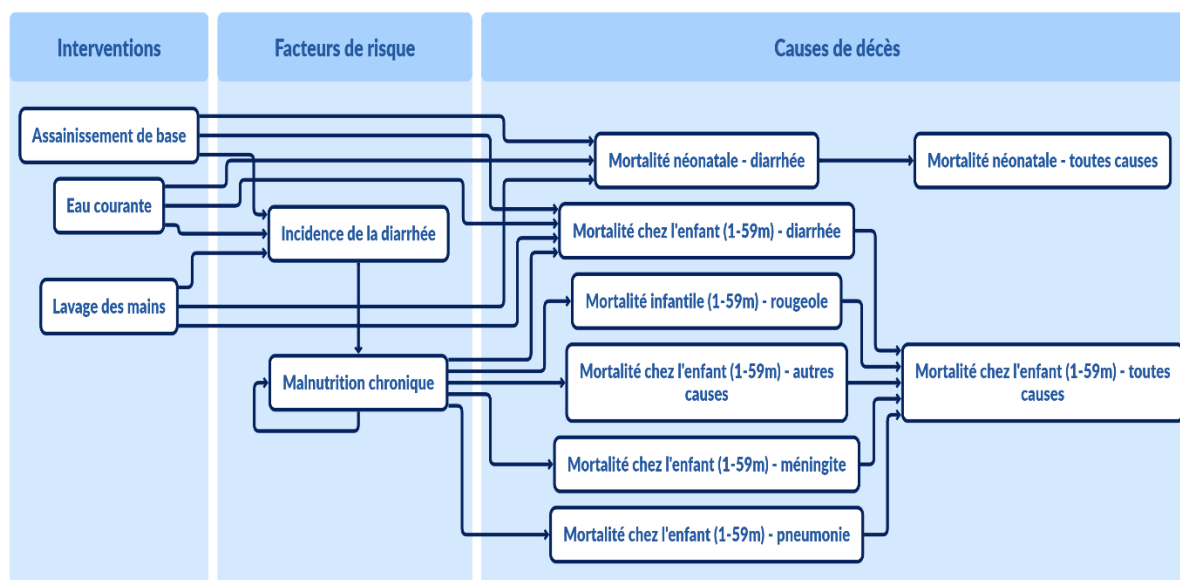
Interventions

Facteurs de risque

Causes de décès

Assainissement de base

Eau courante

Lavage des mains

Incidence de la diarrhée

Malnutrition chronique

Mortalité néonatale - diarrhée

Mortalité néonatale - toutes causes

Mortalité chez l'enfant (1-59m) - diarrhée

Mortalité infantile (1-59m) - rougeole

Mortalité chez l'enfant (1-59m) - autres causes

Mortalité chez l'enfant (1-59m) - toutes causes

Mortalité chez l'enfant (1-59m) - méningite

Mortalité chez l'enfant (1-59m) - pneumonie